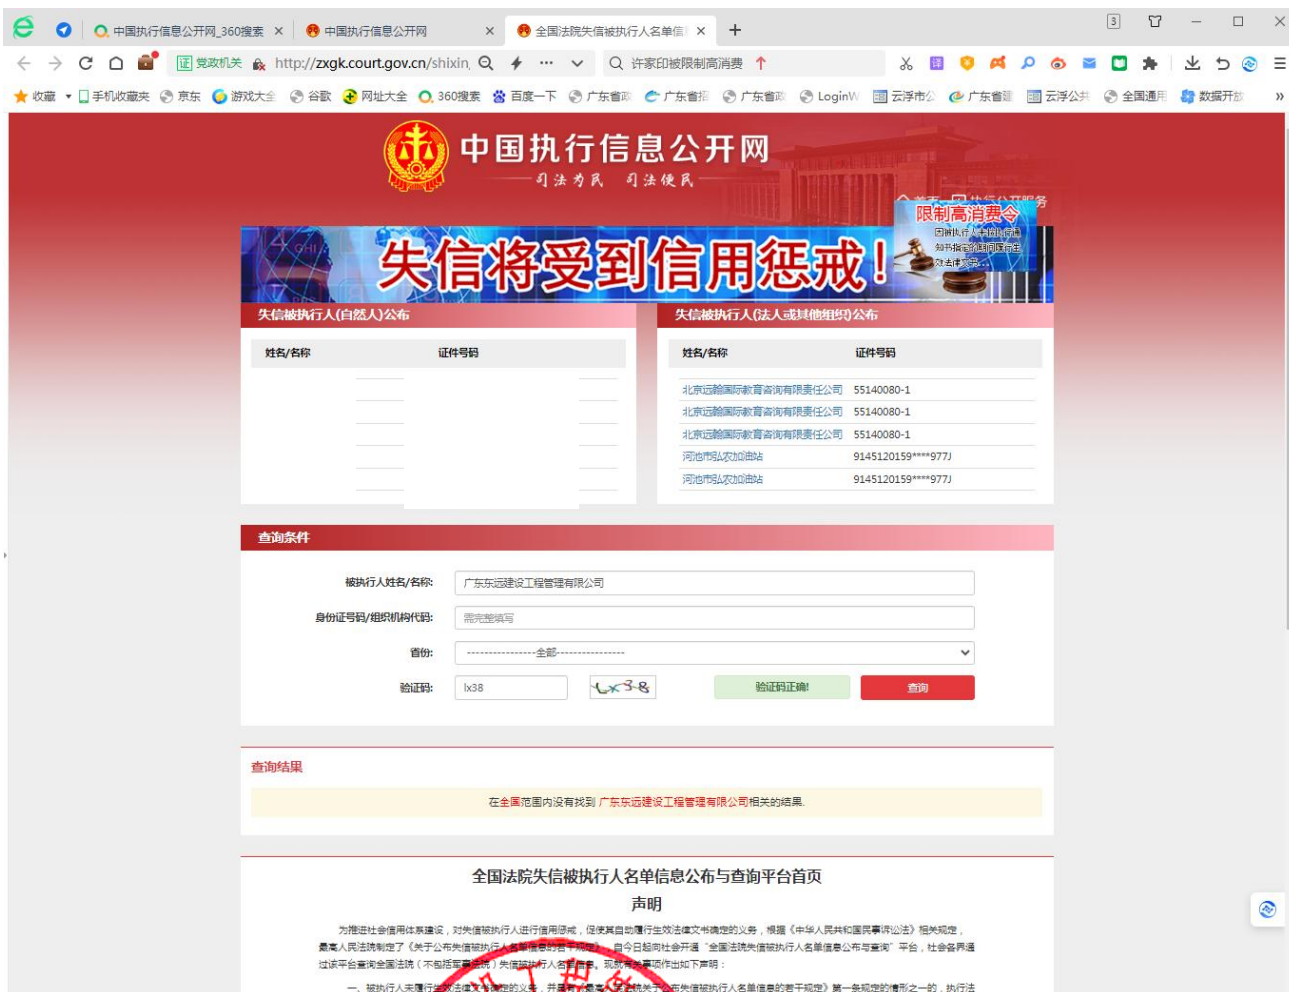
中国执行信息公开网_360搜索 ×
中国执行信息公开网 ×
全国法院失信被执行人名单信 ×
+
3
证 党政机关 http://zxgk.court.gov.cn/shixin
许家印被限制高消费
收藏 手机收藏夹 京东 游戏大全 谷歌 网址大全 360搜索 百度一下 广东省政 广东省招 广东省政 LoginW 云浮市公 广东省建 云浮公共 全国通用 数据开放 »

中国执行信息公开网
司法为民 司法便民
限制高消费令
失信将受到信用惩戒!

失信被执行人(自然人)公布
| 姓名/名称 | 证件号码 |
|---|---|

失信被执行人(法人或其他组织)公布
| 姓名/名称 | 证件号码 |
|---|---|
| 北京远翰国际教育咨询有限责任公司 | 55140080-1 |
| 北京远翰国际教育咨询有限责任公司 | 55140080-1 |
| 北京远翰国际教育咨询有限责任公司 | 55140080-1 |
| 河池市弘农加油站 | 9145120159****977J |
| 河池市弘农加油站 | 9145120159****977J |

查询条件
被执行人姓名/名称: 广东东远建设工程管理有限公司
身份证号码/组织机构代码: 需完整填写
省份: ----------------全部----------------
验证码: lx38 验证码正确! 查询

查询结果
在全国范围内没有找到 广东东远建设工程管理有限公司相关的结果.

全国法院失信被执行人名单信息公布与查询平台首页
声明
为推进社会信用体系建设，对失信被执行人进行信用惩戒，促使其自动履行生效法律文书确定的义务，根据《中华人民共和国民事诉讼法》相关规定，最高人民法院制定了《关于公布失信被执行人名单信息的若干规定》。自今日起向社会开通"全国法院失信被执行人名单公布与查询"平台，社会各界通过该平台查询全国法院（不包括军事法院）失信被执行人名单信息。现就有关事项作出如下声明：
一、被执行人未履行生效法律文书确定的义务，并具有最高人民法院《关于公布失信被执行人名单信息的若干规定》第一条规定的情形之一的，执行法